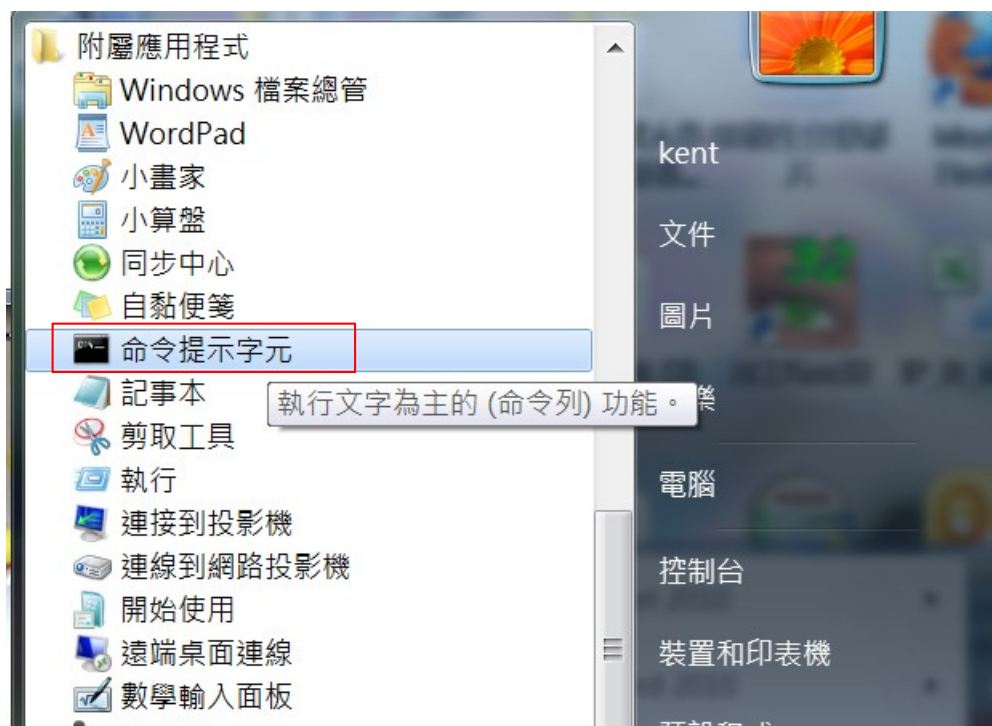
附屬應用程式
Windows 檔案總管
WordPad
小畫家
小算盤
同步中心
自黏便箋
命令提示字元
記事本
剪取工具
執行
連接到投影機
連線到網路投影機
開始使用
遠端桌面連線
數學輸入面板

執行文字為主的 (命令列) 功能。

kent
文件
圖片
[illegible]樂
電腦
控制台
裝置和印表機
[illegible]